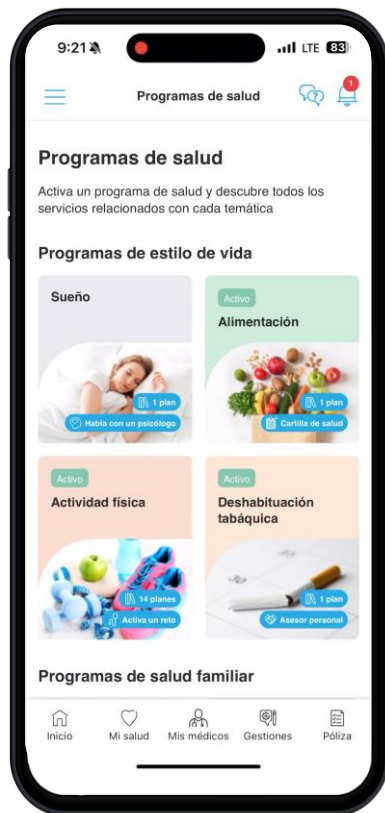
9:21 LTE 83

Programas de salud

1

Programas de salud

Activa un programa de salud y descubre todos los servicios relacionados con cada temática

Programas de estilo de vida

Sueño

1 plan

Habla con un psicólogo

Activo

Alimentación

1 plan

Cartilla de salud

Activo

Actividad física

14 planes

Activa un reto

Activo

Deshabituación tabáquica

1 plan

Asesor personal

Programas de salud familiar

Inicio

Mi salud

Mis médicos

Gestiones

Póliza